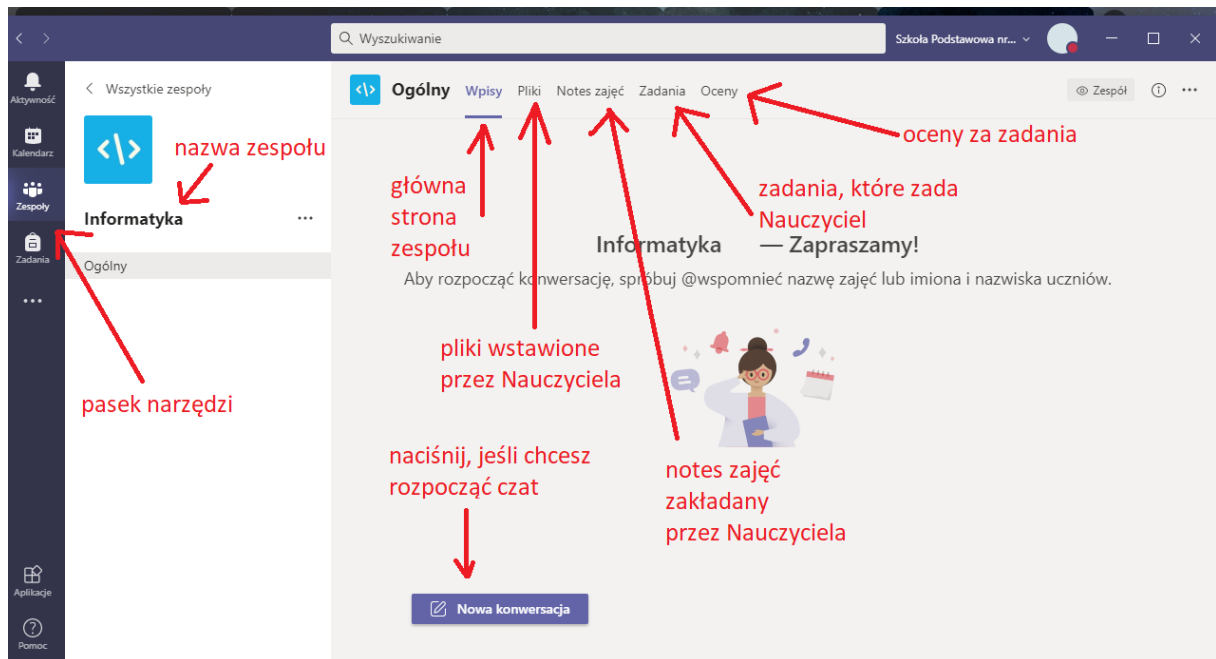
Wyszukiwanie

Szkoła Podstawowa nr...

Aktywność

Kalendarz

Zespoły

Zadania

...

Aplikacje

Pomoc

Wszystkie zespoły

nazwa zespołu

Informatyka

Ogólny

pasek narzędzi

Ogólny Wpisy Pliki Notes zajęć Zadania Oceny

Zespół

oceny za zadania

główna strona zespołu

zadania, które zada Nauczyciel

Informatyka — Zapraszamy!

Aby rozpocząć konwersację, spróbuj @wspomnieć nazwę zajęć lub imiona i nazwiska uczniów.

pliki wstawione przez Nauczyciela

naciśnij, jeśli chcesz rozpocząć czat

notes zajęć zakładany przez Nauczyciela

Nowa konwersacja